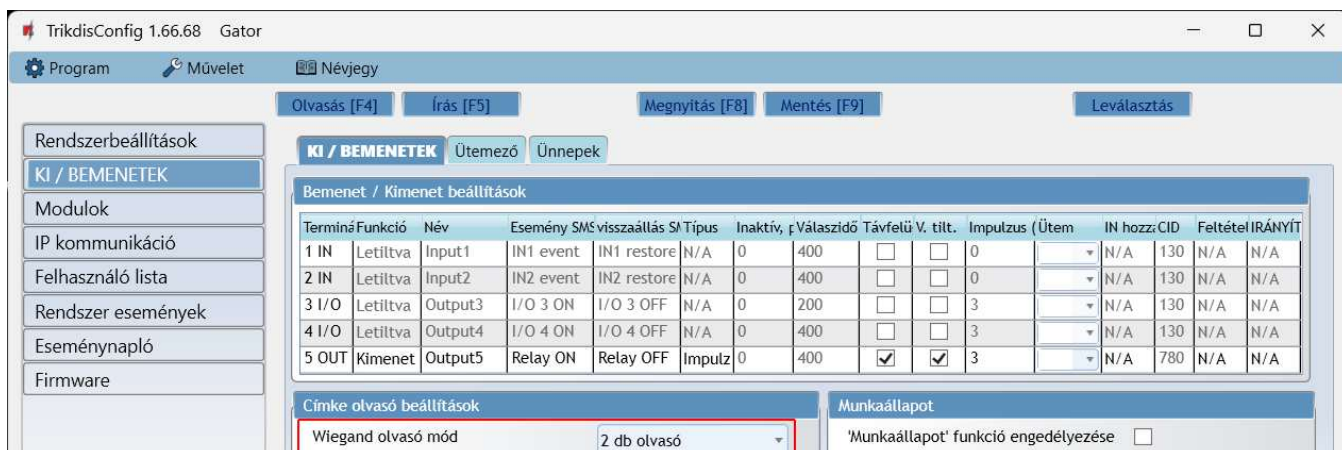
TrikdisConfig 1.66.68 Gator

Program Művelet Névjegy

Olvasás [F4] Írás [F5] Megnyitás [F8] Mentés [F9] Leválasztás

Rendszerbeállítások
KI / BEMENETEK
Modulok
IP kommunikáció
Felhasználó lista
Rendszer események
Eseménynapló
Firmware

KI / BEMENETEK Ütemező Ünnepek

Bemenet / Kimenet beállítások

| Termina | Funkció | Név | Esemény SMS | visszaállás SM | Típus | Inaktív, | Válaszidő | Távfelü | V. tilt. | Impulzus ( | Ütem | IN hozzá | CID | Feltétel | IRÁNYÍT |
|---|---|---|---|---|---|---|---|---|---|---|---|---|---|---|---|
| 1 IN | Letiltva | Input1 | IN1 event | IN1 restore | N/A | 0 | 400 | | | 0 | | N/A | 130 | N/A | N/A |
| 2 IN | Letiltva | Input2 | IN2 event | IN2 restore | N/A | 0 | 400 | | | 0 | | N/A | 130 | N/A | N/A |
| 3 I/O | Letiltva | Output3 | I/O 3 ON | I/O 3 OFF | N/A | 0 | 200 | | | 3 | | N/A | 130 | N/A | N/A |
| 4 I/O | Letiltva | Output4 | I/O 4 ON | I/O 4 OFF | N/A | 0 | 400 | | | 3 | | N/A | 130 | N/A | N/A |
| 5 OUT | Kimenet | Output5 | Relay ON | Relay OFF | Impulz | 0 | 400 | ✓ | ✓ | 3 | | N/A | 780 | N/A | N/A |

Címke olvasó beállítások
Wiegand olvasó mód 2 db olvasó

Munkaállapot
'Munkaállapot' funkció engedélyezése